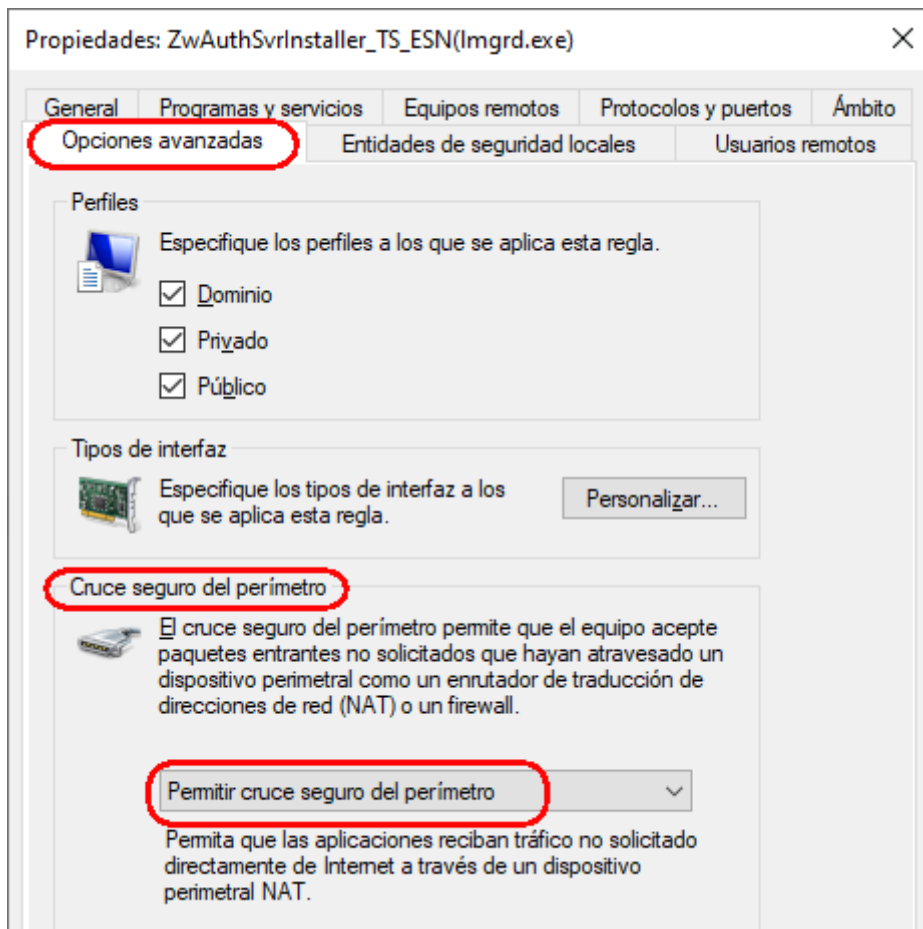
Propiedades: ZwAuthSvrInstaller_TS_ESN(lmgrd.exe)

×

General | Programas y servicios | Equipos remotos | Protocolos y puertos | Ámbito
Opciones avanzadas | Entidades de seguridad locales | Usuarios remotos

Perfiles

Especifique los perfiles a los que se aplica esta regla.

Dominio

Privado

Público

Tipos de interfaz

Especifique los tipos de interfaz a los que se aplica esta regla.

Personalizar...

Cruce seguro del perímetro

El cruce seguro del perímetro permite que el equipo acepte paquetes entrantes no solicitados que hayan atravesado un dispositivo perimetral como un enrutador de traducción de direcciones de red (NAT) o un firewall.

Permitir cruce seguro del perímetro

Permita que las aplicaciones reciban tráfico no solicitado directamente de Internet a través de un dispositivo perimetral NAT.